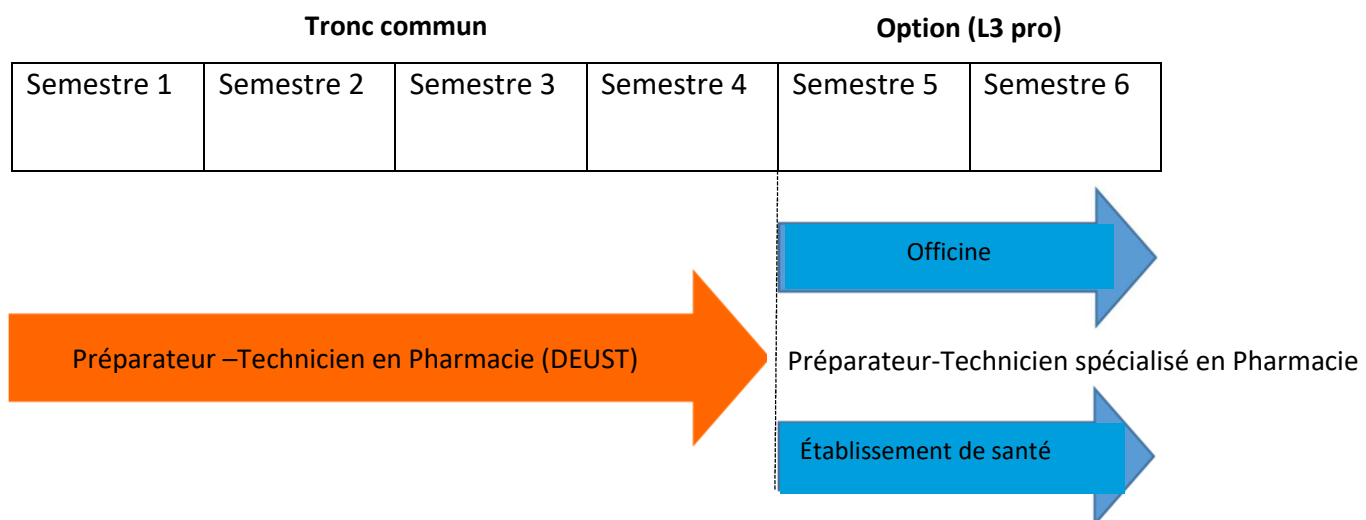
Tronc commun

Option (L3 pro)

| Semestre 1 | Semestre 2 | Semestre 3 | Semestre 4 | Semestre 5 | Semestre 6 |
|---|---|---|---|---|---|

Officine

Préparateur –Technicien en Pharmacie (DEUST)

Préparateur-Technicien spécialisé en Pharmacie

Établissement de santé